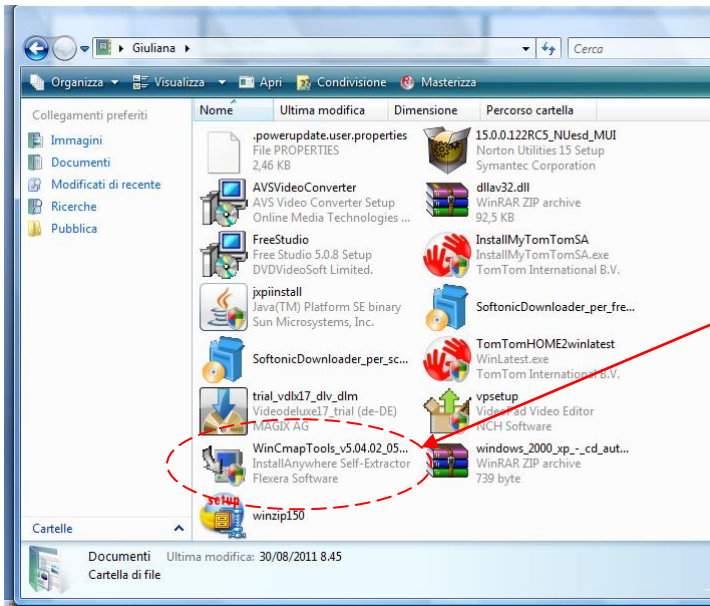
Giuliana ▸

Cerca

Organizza ▾ Visualizza ▾ Apri Condivisione Masterizza

Collegamenti preferiti
Immagini
Documenti
Modificati di recente
Ricerche
Pubblica

Nome | Ultima modifica | Dimensione | Percorso cartella

.powerupdate.user.properties
File PROPERTIES
2,46 KB

15.0.0.122RC5_NUesd_MUI
Norton Utilities 15 Setup
Symantec Corporation

AVSVideoConverter
AVS Video Converter Setup
Online Media Technologies ...

dllav32.dll
WinRAR ZIP archive
92,5 KB

FreeStudio
Free Studio 5.0.8 Setup
DVDVideoSoft Limited.

InstallMyTomTomSA
InstallMyTomTomSA.exe
TomTom International B.V.

jxpiinstall
Java(TM) Platform SE binary
Sun Microsystems, Inc.

SoftonicDownloader_per_fre...

SoftonicDownloader_per_sc...

TomTomHOME2winlatest
WinLatest.exe
TomTom International B.V.

trial_vdlx17_dlv_dlm
Videodeluxe17_trial (de-DE)
MAGIX AG

vpsetup
VideoPad Video Editor
NCH Software

WinCmapTools_v5.04.02_05...
InstallAnywhere Self-Extractor
Flexera Software

windows_2000_xp_-_cd_aut...
WinRAR ZIP archive
739 byte

winzip150

Cartelle

Documenti Ultima modifica: 30/08/2011 8.45
Cartella di file